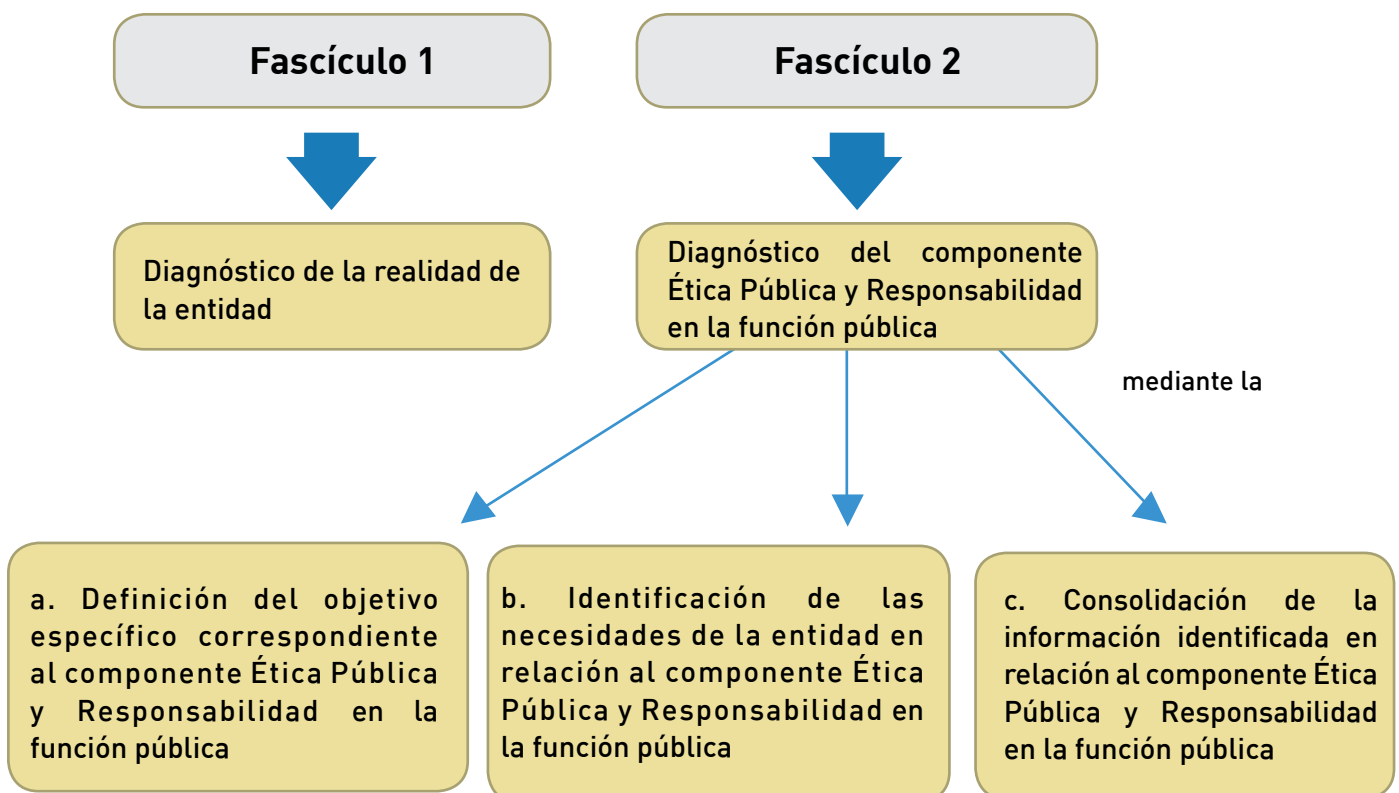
Fascículo 1

Fascículo 2

Diagnóstico de la realidad de la entidad

Diagnóstico del componente Ética Pública y Responsabilidad en la función pública

mediante la

a. Definición del objetivo específico correspondiente al componente Ética Pública y Responsabilidad en la función pública

b. Identificación de las necesidades de la entidad en relación al componente Ética Pública y Responsabilidad en la función pública

c. Consolidación de la información identificada en relación al componente Ética Pública y Responsabilidad en la función pública